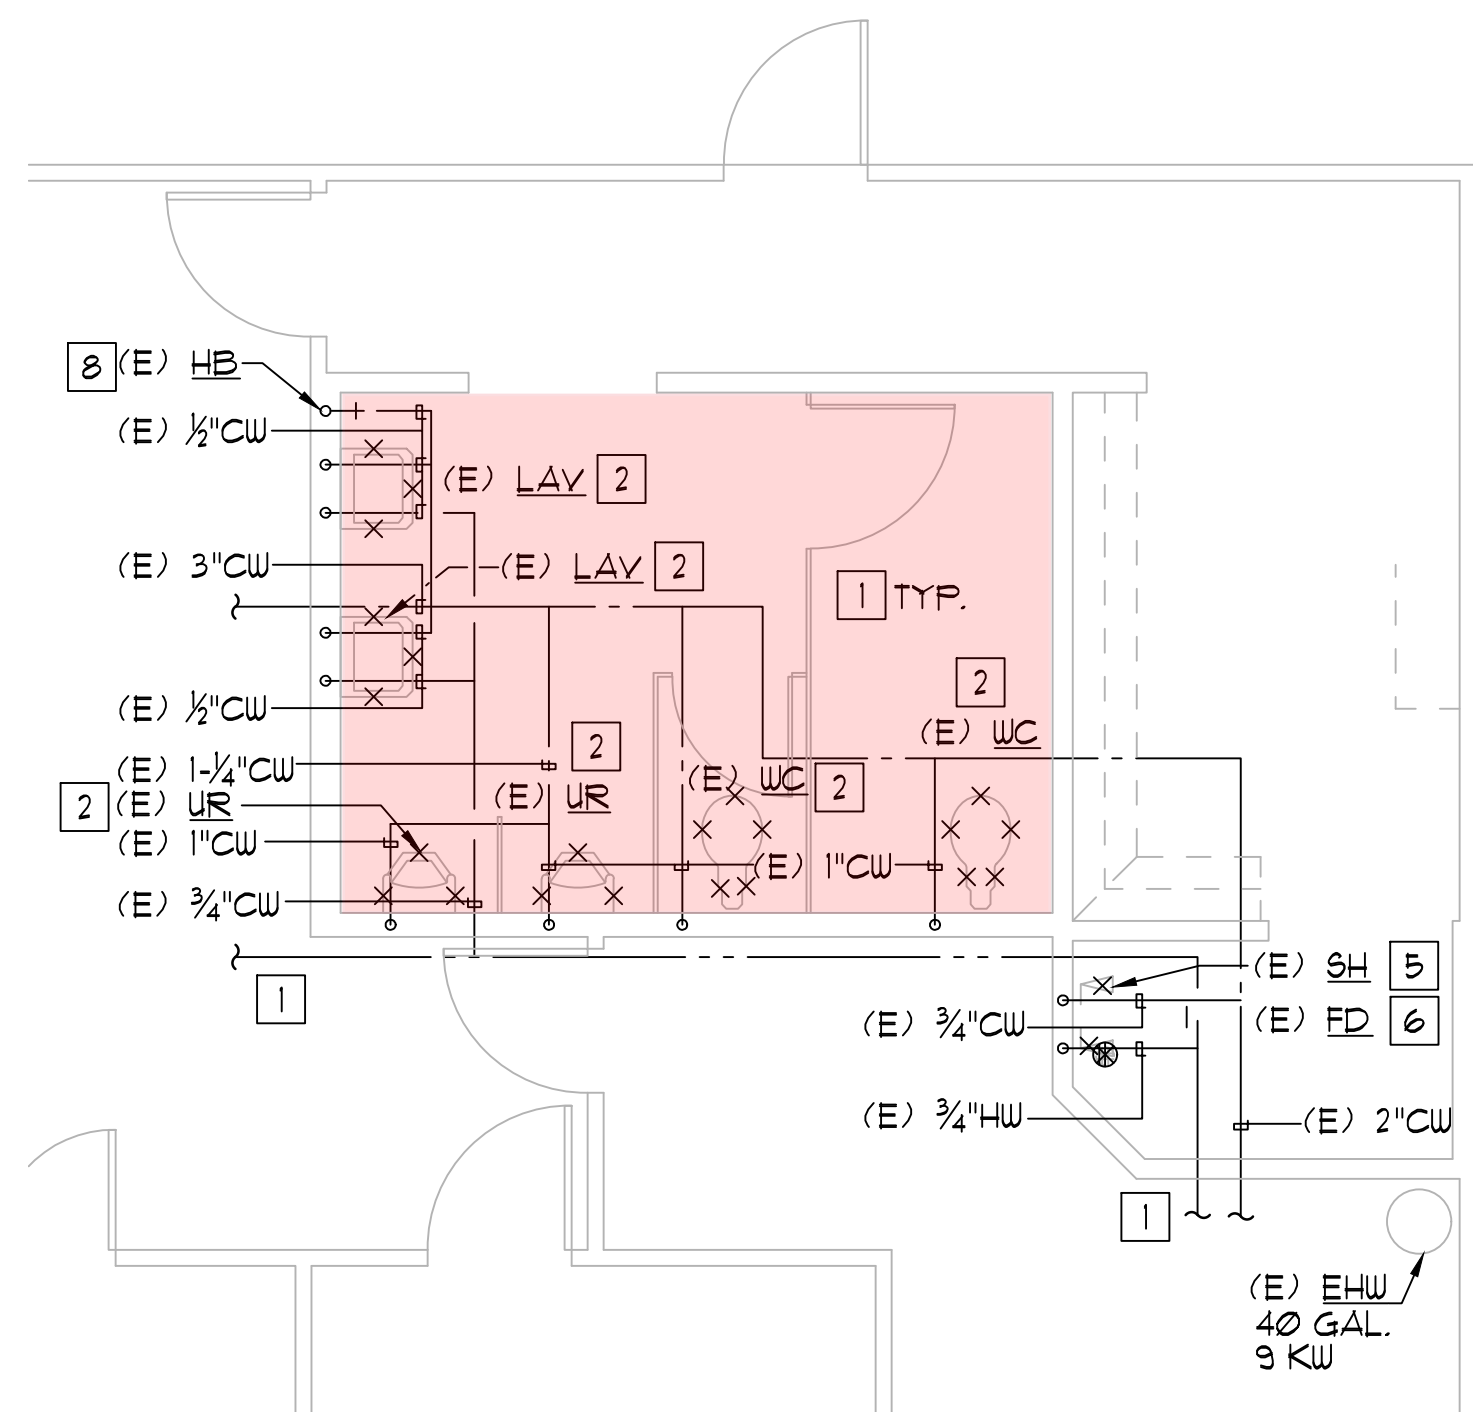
8 (E) HB
(E) ½"CW
(E) LAV 2
(E) 3"CW
(E) LAV 2
1 TYP.
(E) ½"CW
2
(E) WC
(E) 1-¼"CW
2
2 (E) UR
(E) UR
(E) WC 2
(E) 1"CW
(E) 1"CW
(E) ¾"CW
1
(E) SH 5
(E) ¾"CW
(E) FD 6
(E) ¾"HW
(E) 2"CW
1
(E) EHW
40 GAL.
9 KW